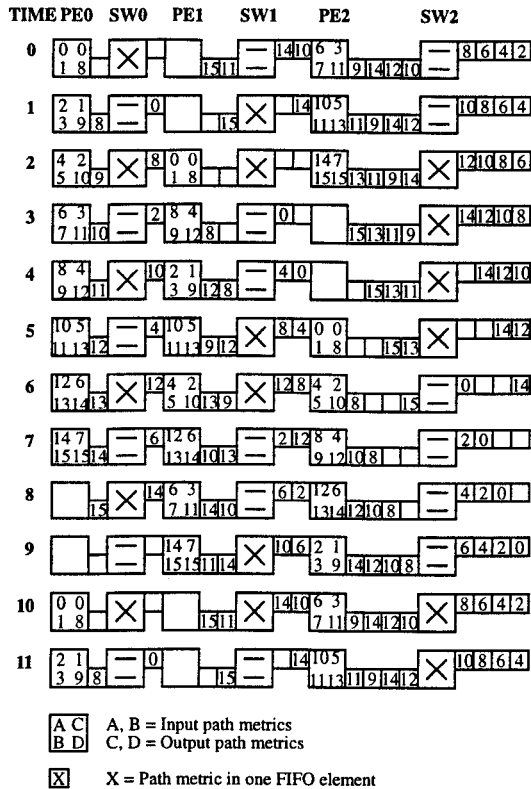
TIME PE0 SW0 PE1 SW1 PE2 SW2

0
0 0
1 8
15 11
14 10
6 3
7 11
9 14 12 10
8 6 4 2

1
2 1
3 9 8
0
15
14
10 5
11 13
11 9 14 12
10 8 6 4

2
4 2
5 10 9
8
0 0
1 8
14 7
15 15
13 11 9 14
12 10 8 6

3
6 3
7 11 10
2
8 4
9 12 8
0
15 13 11 9
14 12 10 8

4
8 4
9 12 11
10
2 1
3 9 12 8
4 0
15 13 11
14 12 10

5
10 5
11 13 12
4
10 5
11 13 9 12
8 4
0 0
1 8
15 13
14 12

6
12 6
13 14 13
12
4 2
5 10 13 9
12 8
4 2
5 10 8
15
0
14

7
14 7
15 15 14
6
12 6
13 14 10 13
2 12
8 4
9 12 10 8
2 0

8
15
14
6 3
7 11 14 10
6 2
12 6
13 14 12 10 8
4 2 0

9
14 7
15 15 11 14
10 6
2 1
3 9 14 12 10 8
6 4 2 0

10
0 0
1 8
15 11
14 10
6 3
7 11
9 14 12 10
8 6 4 2

11
2 1
3 9 8
0
15
14
10 5
11 13
11 9 14 12
10 8 6 4

A C
B D
A, B = Input path metrics
C, D = Output path metrics

X
X = Path metric in one FIFO element